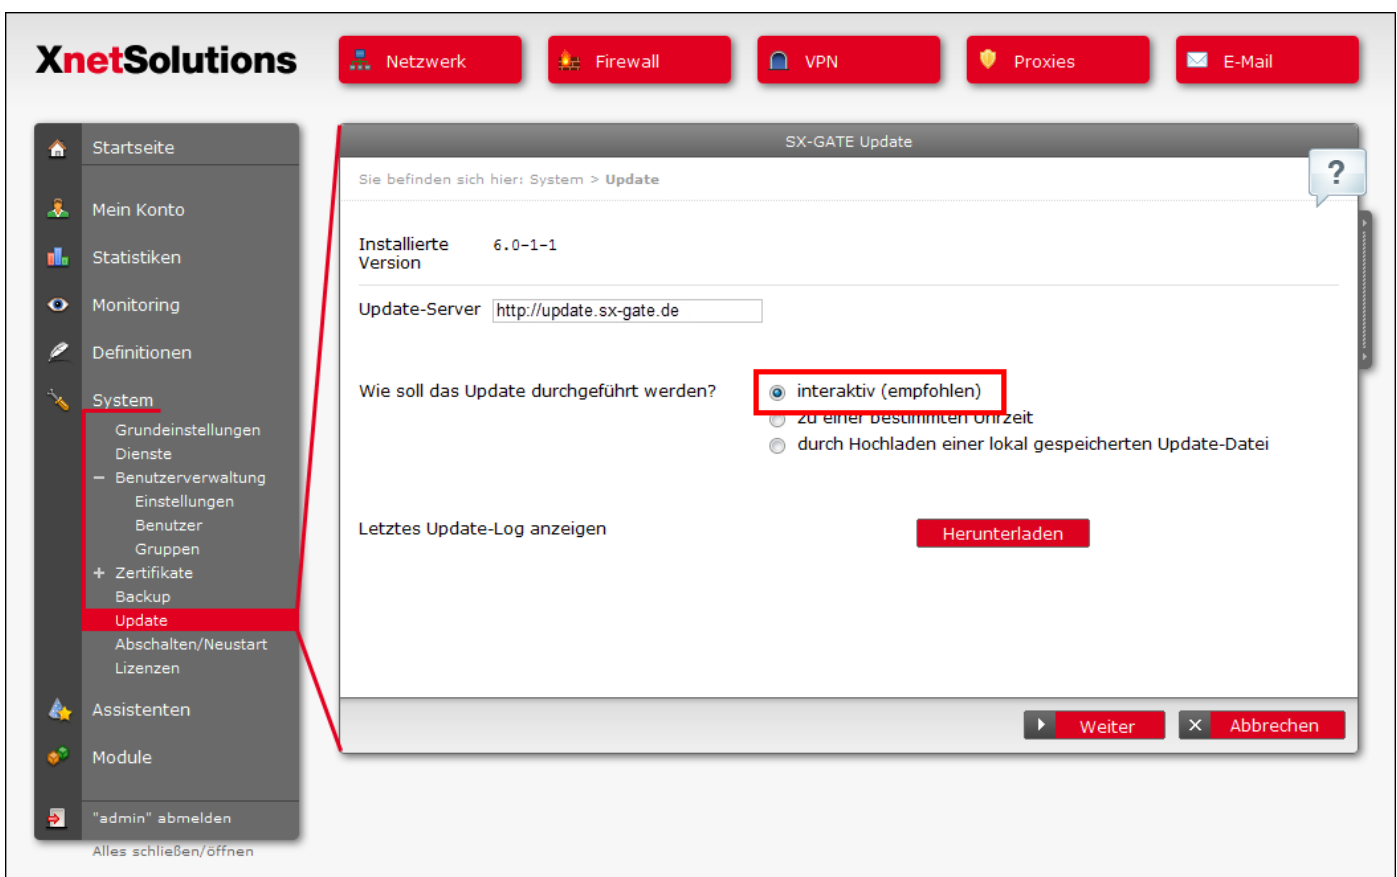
XnetSolutions

Netzwerk
Firewall
VPN
Proxies
E-Mail

Startseite
Mein Konto
Statistiken
Monitoring
Definitionen
System
Grundeinstellungen
Dienste
− Benutzerverwaltung
Einstellungen
Benutzer
Gruppen
+ Zertifikate
Backup
Update
Abschalten/Neustart
Lizenzen
Assistenten
Module
"admin" abmelden
Alles schließen/öffnen

SX-GATE Update

Sie befinden sich hier: System > Update

?

Installierte Version 6.0-1-1

Update-Server http://update.sx-gate.de

Wie soll das Update durchgeführt werden?
interaktiv (empfohlen)
zu einer bestimmten Uhrzeit
durch Hochladen einer lokal gespeicherten Update-Datei

Letztes Update-Log anzeigen
Herunterladen

Weiter
Abbrechen